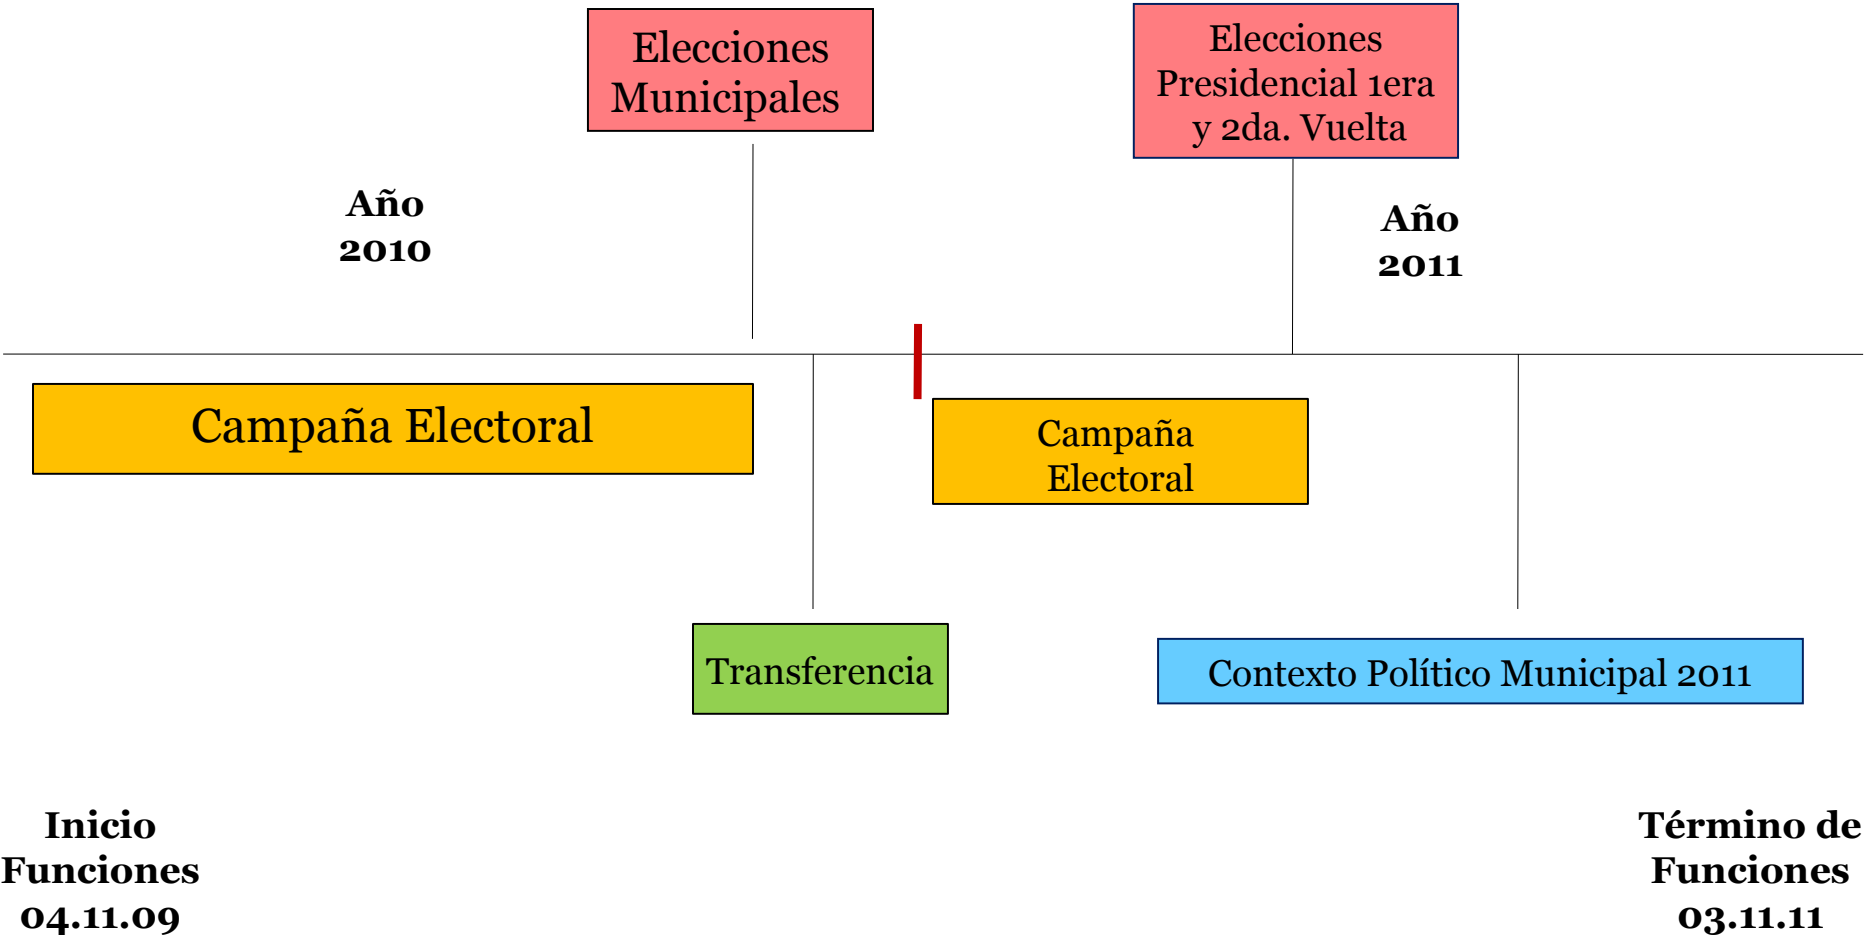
Elecciones Municipales

Elecciones Presidencial 1era y 2da. Vuelta

Año 2010

Año 2011

Campaña Electoral

Campaña Electoral

Transferencia

Contexto Político Municipal 2011

Inicio Funciones 04.11.09

Término de Funciones 03.11.11